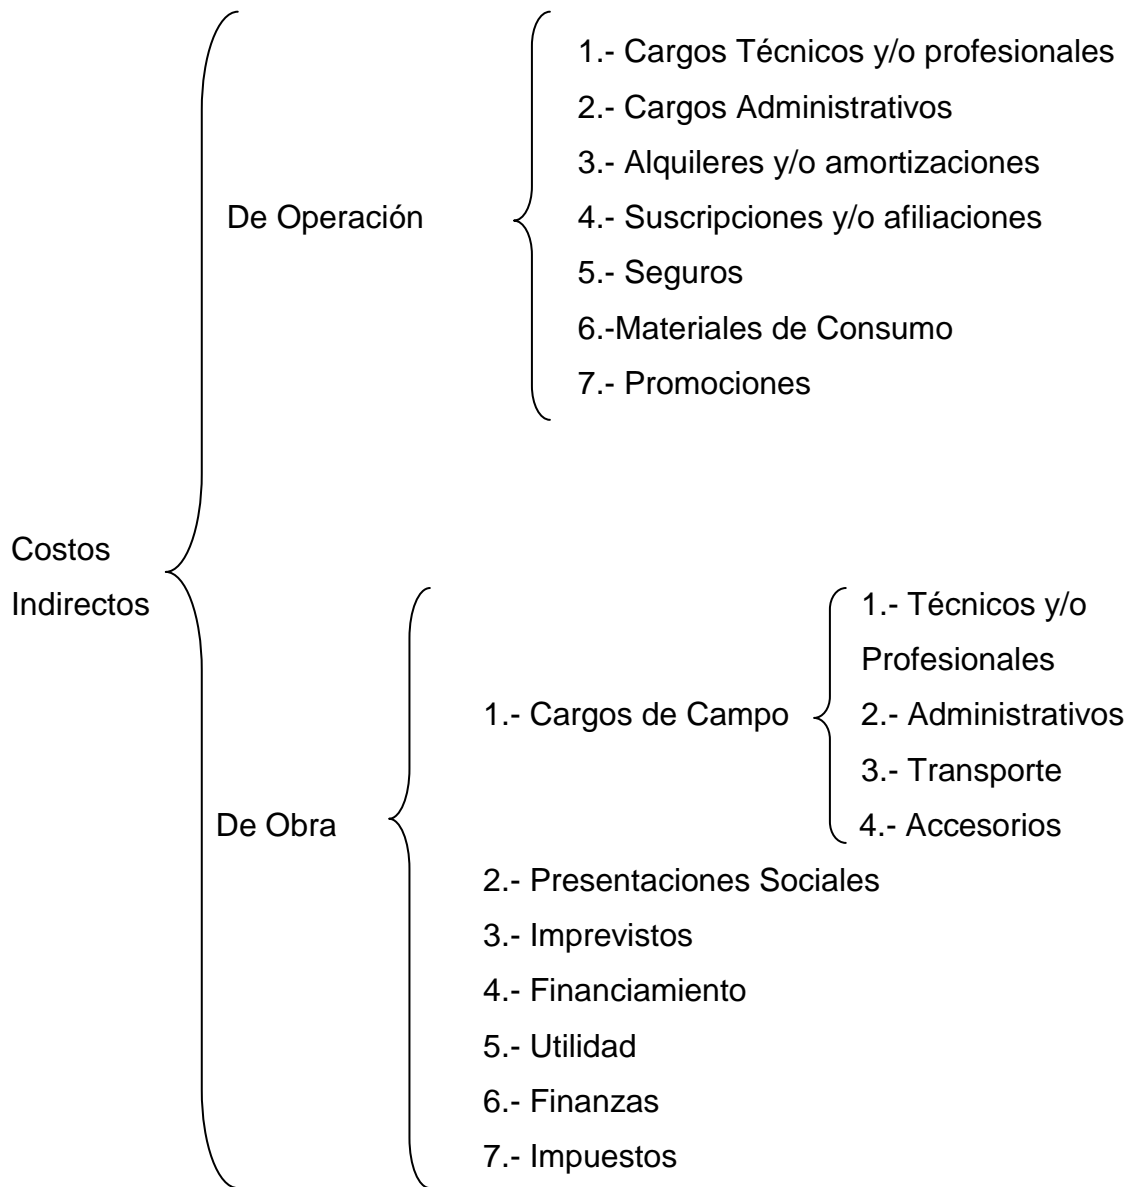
Costos Indirectos

De Operación

1.- Cargos Técnicos y/o profesionales
2.- Cargos Administrativos
3.- Alquileres y/o amortizaciones
4.- Suscripciones y/o afiliaciones
5.- Seguros
6.-Materiales de Consumo
7.- Promociones

De Obra

1.- Cargos de Campo

1.- Técnicos y/o Profesionales
2.- Administrativos
3.- Transporte
4.- Accesorios

2.- Presentaciones Sociales
3.- Imprevistos
4.- Financiamiento
5.- Utilidad
6.- Finanzas
7.- Impuestos